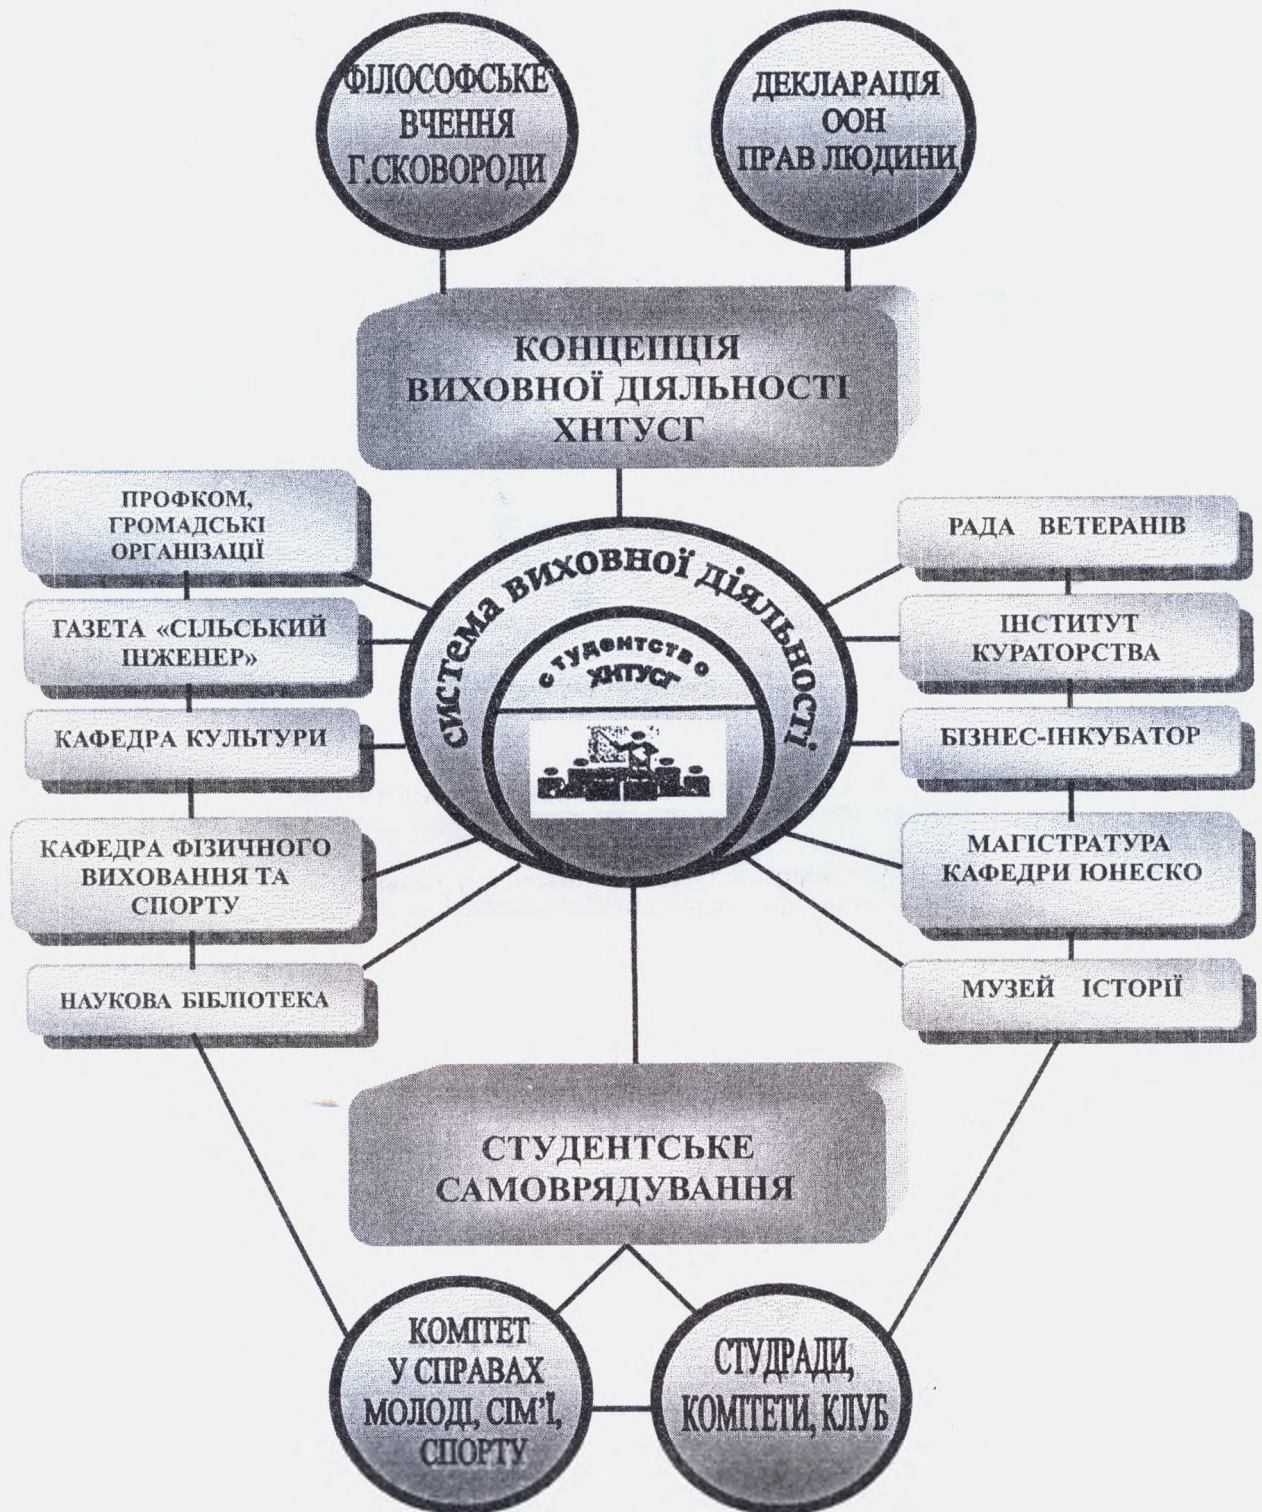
ФІЛОСОФСЬКЕ ВЧЕННЯ Г.СКОВОРОДИ

ДЕКЛАРАЦІЯ ООН ПРАВ ЛЮДИНИ

КОНЦЕПЦІЯ ВИХОВНОЇ ДІЯЛЬНОСТІ ХНТУСГ

ПРОФКОМ, ГРОМАДСЬКІ ОРГАНІЗАЦІЇ

ГАЗЕТА «СІЛЬСЬКИЙ ІНЖЕНЕР»

КАФЕДРА КУЛЬТУРИ

КАФЕДРА ФІЗИЧНОГО ВИХОВАННЯ ТА СПОРТУ

НАУКОВА БІБЛІОТЕКА

система виховної діяльності

студентство ХНТУСГ

РАДА ВЕТЕРАНІВ

ІНСТИТУТ КУРАТОРСТВА

БІЗНЕС-ІНКУБАТОР

МАГІСТРАТУРА КАФЕДРИ ЮНЕСКО

МУЗЕЙ ІСТОРІЇ

СТУДЕНТСЬКЕ САМОВРЯДУВАННЯ

КОМІТЕТ У СПРАВАХ МОЛОДІ, СІМ'І, СПОРТУ

СТУДРАДИ, КОМІТЕТИ, КЛУБ